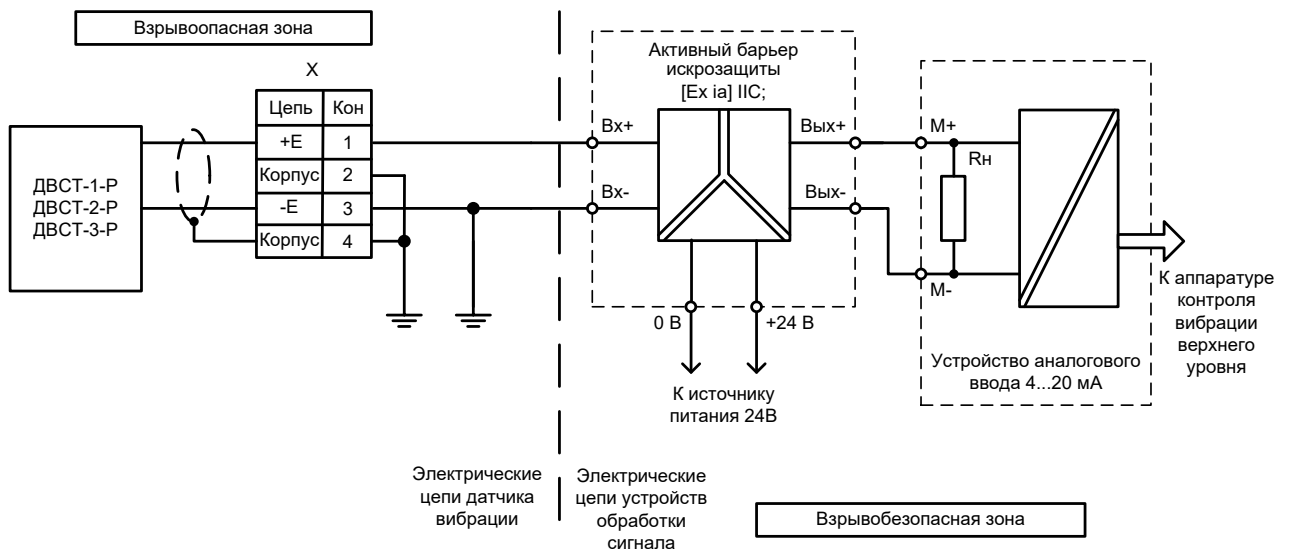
Взрывоопасная зона

X

| Цепь | Кон |
|---|---|
| +E | 1 |
| Корпус | 2 |
| -E | 3 |
| Корпус | 4 |

ДВСТ-1-Р
ДВСТ-2-Р
ДВСТ-3-Р

Активный барьер искрозащиты [Ex ia] IIC;

Вх+
Вх-
Вых+
Вых-
0 В
+24 В

К источнику питания 24В

М+
Rн
М-

Устройство аналогового ввода 4...20 мА

К аппаратуре контроля вибрации верхнего уровня

Электрические цепи датчика вибрации

Электрические цепи устройств обработки сигнала

Взрывобезопасная зона